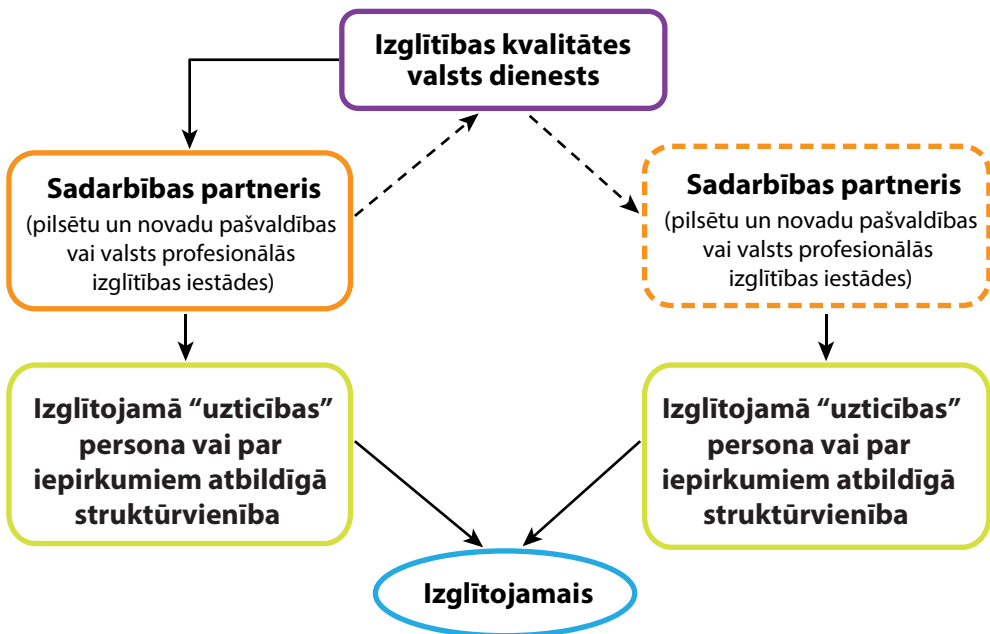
Izglītības kvalitātes valsts dienests

Sadarbības partneris
(pilsētu un novadu pašvaldības vai valsts profesionālās izglītības iestādes)

Sadarbības partneris
(pilsētu un novadu pašvaldības vai valsts profesionālās izglītības iestādes)

Izglītojamā “uzticības” persona vai par iepirkumiem atbildīgā struktūrvienība

Izglītojamā “uzticības” persona vai par iepirkumiem atbildīgā struktūrvienība

Izglītojamais